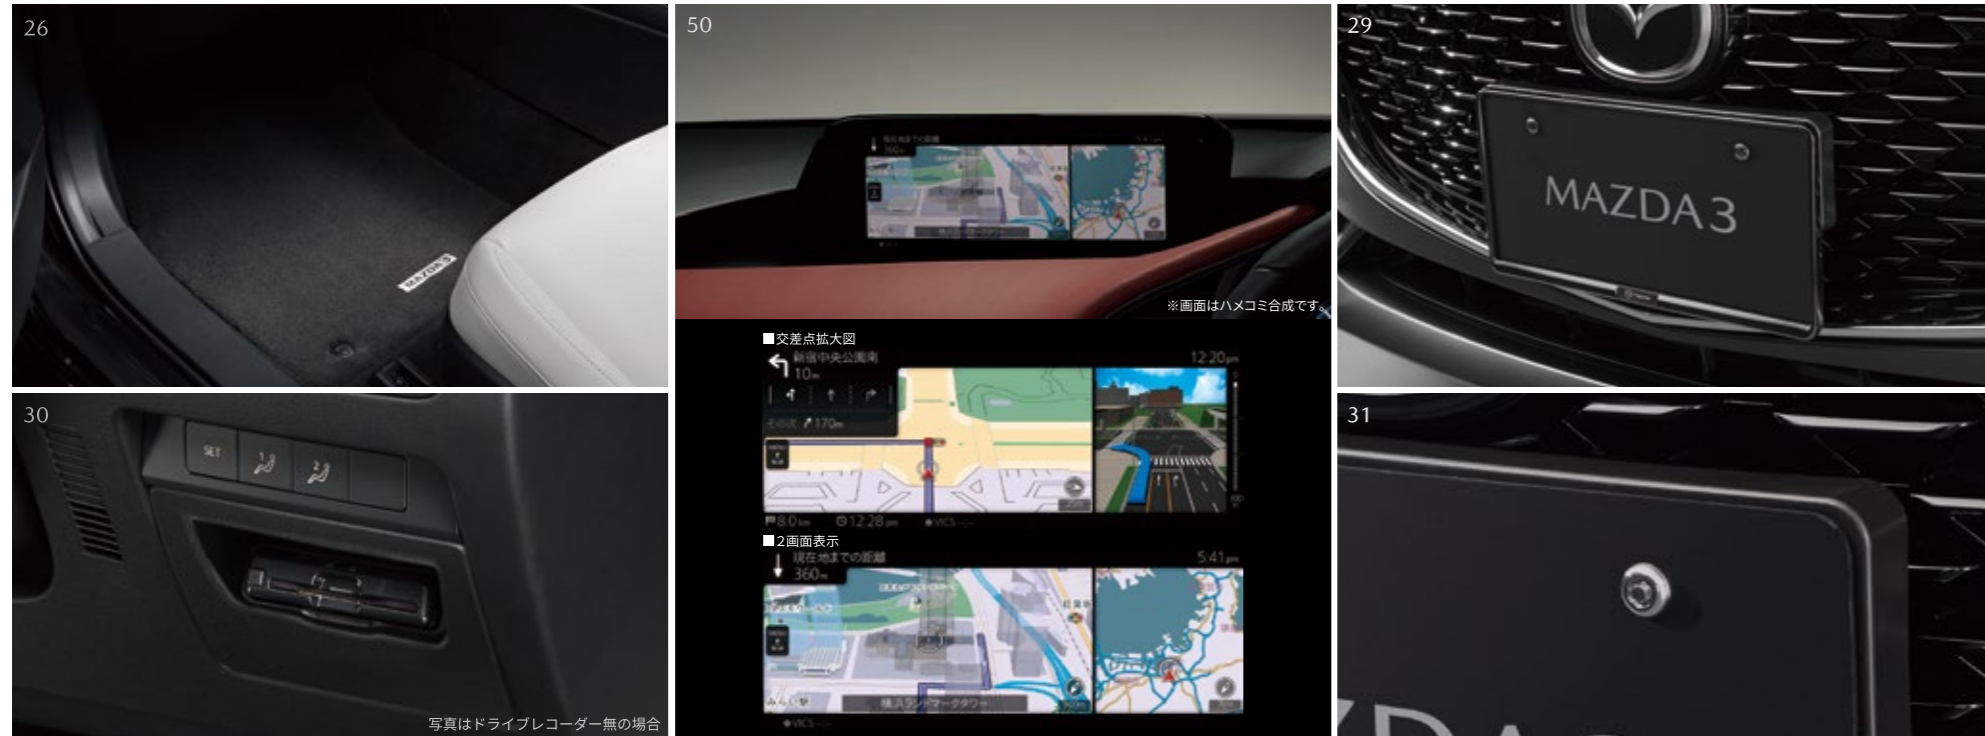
26

MAZDA 3

30

SET

写真はドライブレコーダー無の場合

50

※画面はハメコミ合成です。

■交差点拡大図

新宿中央公園南
10m

12:20pm

その次 170m

8.0km 12:28pm VICS

■2画面表示

現在地までの距離
360m

5:41pm

横浜ランドマークタワー

VICS

29

MAZDA 3

31